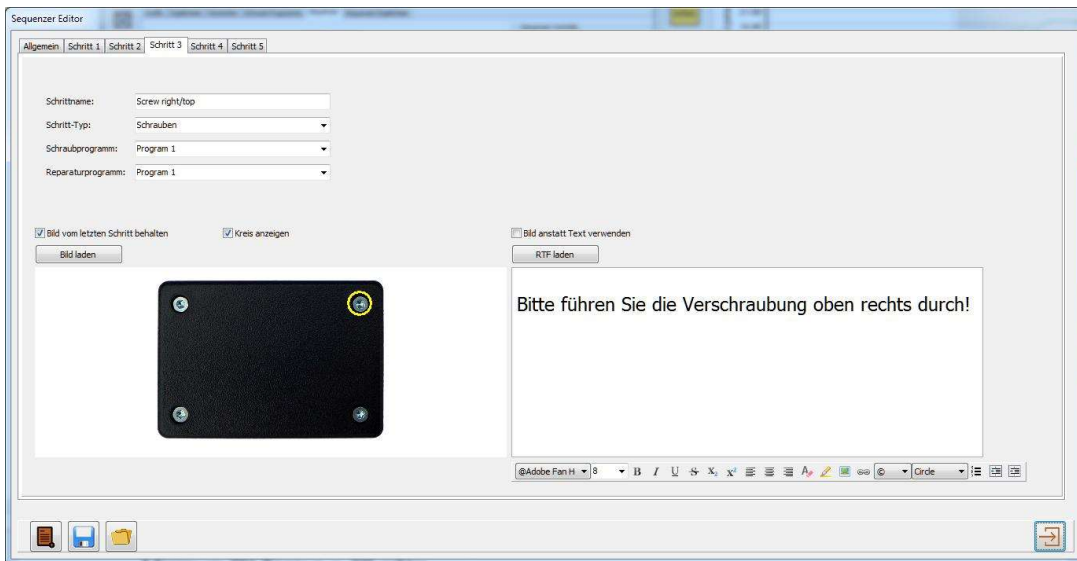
Sequenzer Editor

Allgemein | Schritt 1 | Schritt 2 | Schritt 3 | Schritt 4 | Schritt 5

Schrittname: Screw right/top

Schritt-Typ: Schrauben

Schraubprogramm: Program 1

Reparaturprogramm: Program 1

Bild vom letzten Schritt behalten

Kreis anzeigen

Bild anstatt Text verwenden

Bild laden

RTF laden

Bitte führen Sie die Verschraubung oben rechts durch!

@Adobe Fan H 8 B I U S $x_2$ $x^2$ Circle